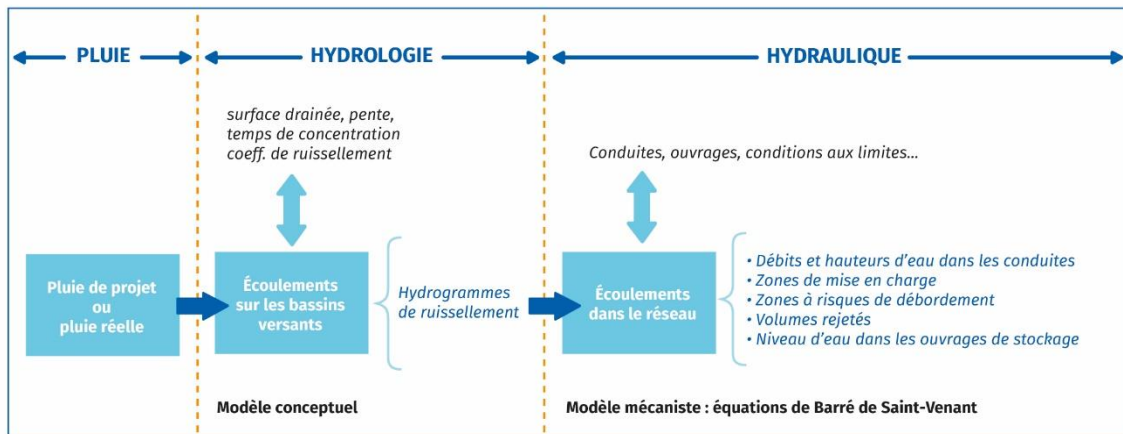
PLUIE

HYDROLOGIE

HYDRAULIQUE

surface drainée, pente, temps de concentration coeff. de ruissellement

Conduites, ouvrages, conditions aux limites...

Pluie de projet ou pluie réelle

Écoulements sur les bassins versants

Hydrogrammes de ruissellement

Écoulements dans le réseau

• Débits et hauteurs d'eau dans les conduites
• Zones de mise en charge
• Zones à risques de débordement
• Volumes rejetés
• Niveau d'eau dans les ouvrages de stockage

Modèle conceptuel

Modèle mécaniste : équations de Barré de Saint-Venant